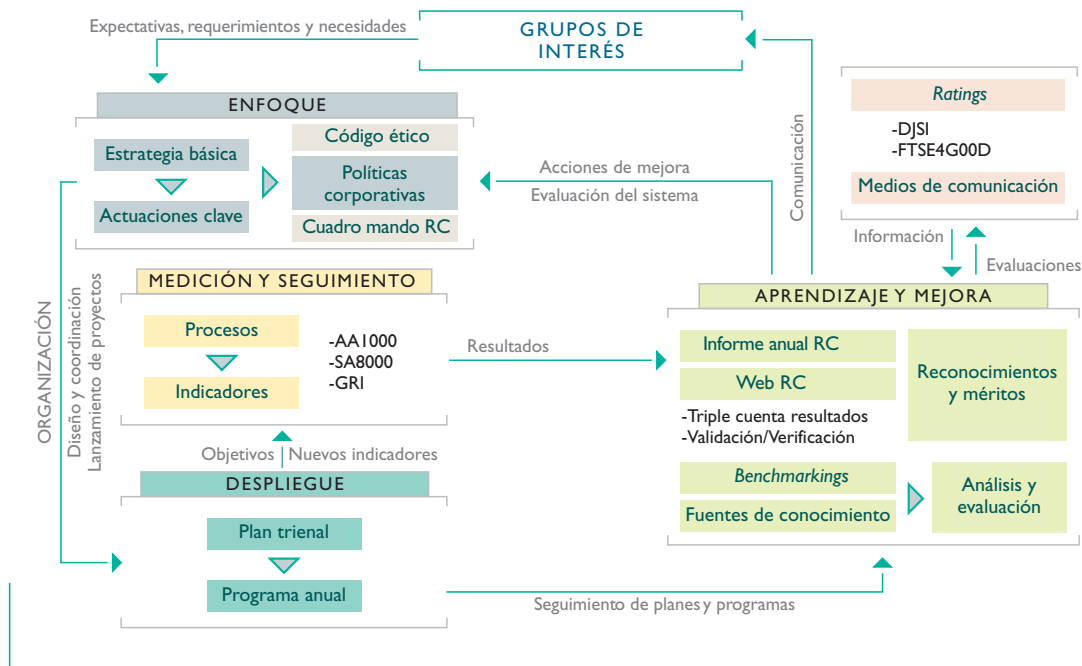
Expectativas, requerimientos y necesidades

GRUPOS DE INTERÉS

ENFOQUE

Estrategia básica

Actuaciones clave

Código ético

Políticas corporativas

Cuadro mando RC

Acciones de mejora

Evaluación del sistema

Comunicación

Ratings

-DJSI
-FTSE4G00D

Medios de comunicación

Información

Evaluaciones

ORGANIZACIÓN

Diseño y coordinación
Lanzamiento de proyectos

MEDICIÓN Y SEGUIMIENTO

Procesos

Indicadores

-AA1000
-SA8000
-GRI

Resultados

APRENDIZAJE Y MEJORA

Informe anual RC

Web RC

-Triple cuenta resultados
-Validación/Verificación

Reconocimientos y méritos

Benchmarkings

Fuentes de conocimiento

Análisis y evaluación

Objetivos | Nuevos indicadores

DESPLIEGUE

Plan trienal

Programa anual

Seguimiento de planes y programas